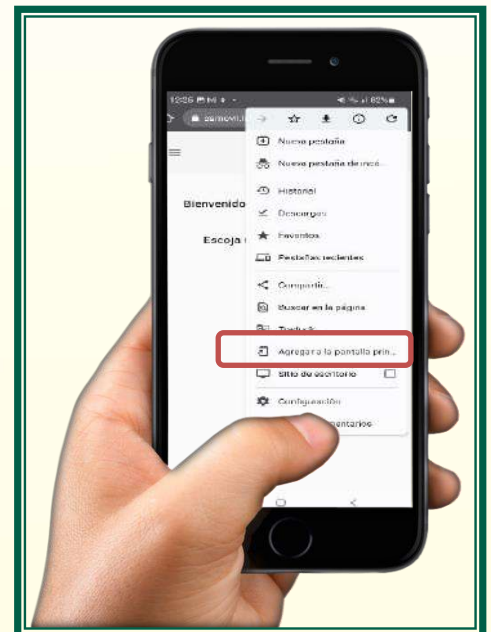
12:26 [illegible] 82%

semovi.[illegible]

Bienvenido

Escoja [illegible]

Nueva pestaña

Nueva pestaña de incó...

Historial

Descargas

Favoritos

Pestañas recientes

Compartir...

Buscar en la página

Traducir...

Agregar a la pantalla prin...

Sitio de escritorio

Configuración

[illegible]mentarios